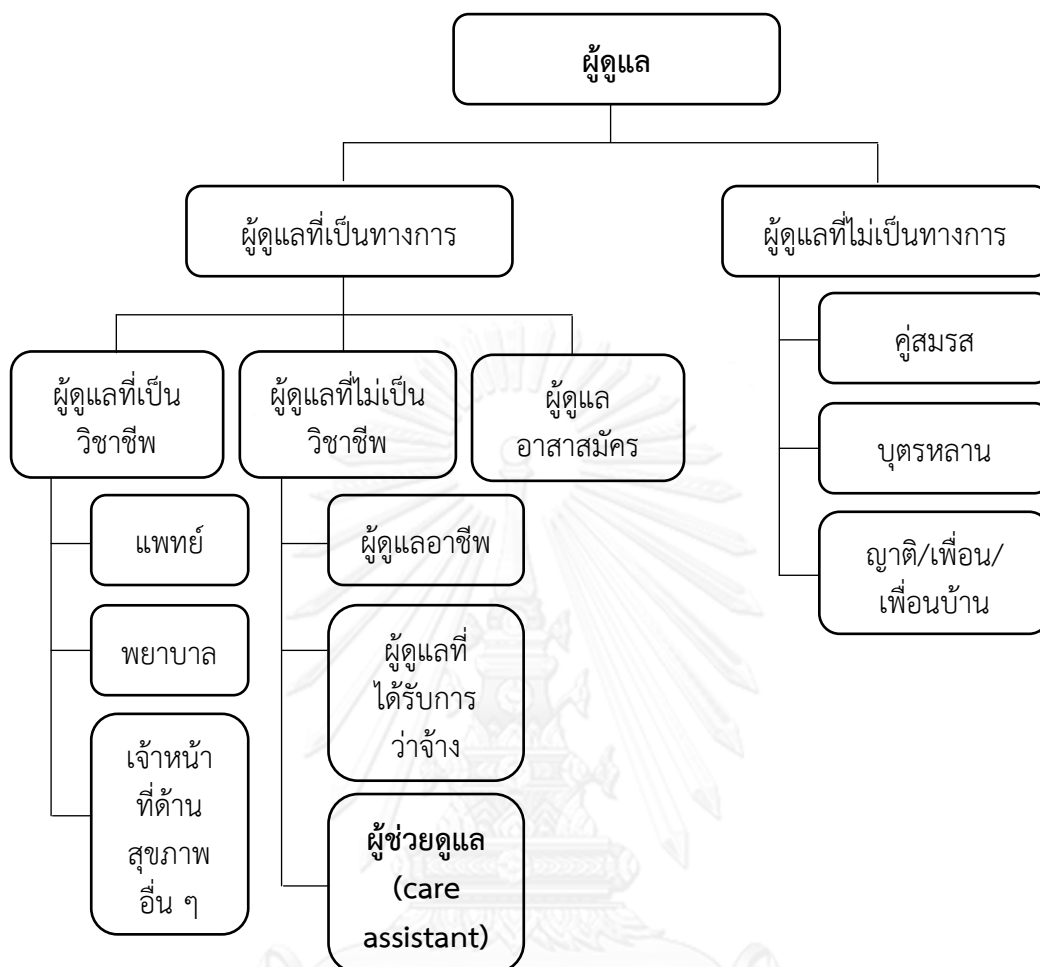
**ผู้ดูแล**

ผู้ดูแลที่เป็นทางการ

ผู้ดูแลที่ไม่เป็นทางการ

ผู้ดูแลที่เป็นวิชาชีพ

ผู้ดูแลที่ไม่เป็นวิชาชีพ

ผู้ดูแลอาสาสมัคร

แพทย์

พยาบาล

เจ้าหน้าที่ด้านสุขภาพอื่น ๆ

ผู้ดูแลอาชีพ

ผู้ดูแลที่ได้รับการว่าจ้าง

**ผู้ช่วยดูแล (care assistant)**

คู่สมรส

บุตรหลาน

ญาติ/เพื่อน/เพื่อนบ้าน